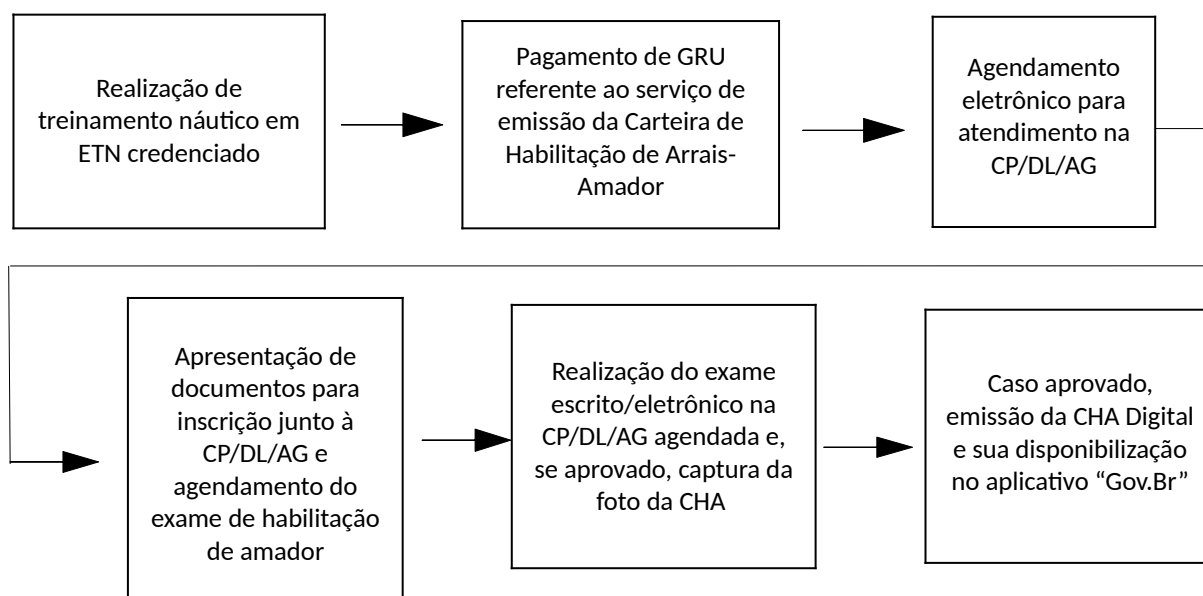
Realização de treinamento náutico em ETN credenciado

Pagamento de GRU referente ao serviço de emissão da Carteira de Habilitação de Arrais-Amador

Agendamento eletrônico para atendimento na CP/DL/AG

Apresentação de documentos para inscrição junto à CP/DL/AG e agendamento do exame de habilitação de amador

Realização do exame escrito/eletrônico na CP/DL/AG agendada e, se aprovado, captura da foto da CHA

Caso aprovado, emissão da CHA Digital e sua disponibilização no aplicativo “Gov.Br”